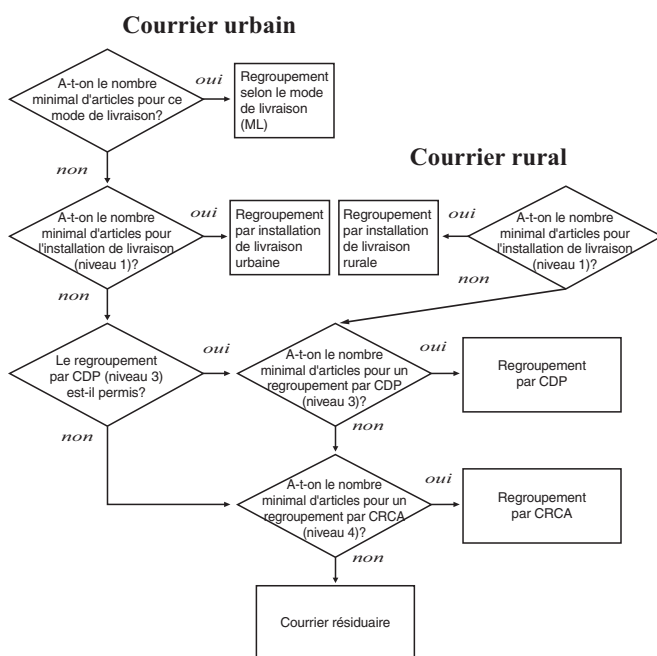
Courrier urbain

A-t-on le nombre minimal d'articles pour ce mode de livraison?

oui

Regroupement selon le mode de livraison (ML)

non

Courrier rural

A-t-on le nombre minimal d'articles pour l'installation de livraison (niveau 1)?

oui

Regroupement par installation de livraison urbaine

Regroupement par installation de livraison rurale

oui

A-t-on le nombre minimal d'articles pour l'installation de livraison (niveau 1)?

non

non

Le regroupement par CDP (niveau 3) est-il permis?

oui

A-t-on le nombre minimal d'articles pour un regroupement par CDP (niveau 3)?

oui

Regroupement par CDP

non

non

A-t-on le nombre minimal d'articles pour un regroupement par CRCA (niveau 4)?

oui

Regroupement par CRCA

non

Courrier résiduaire